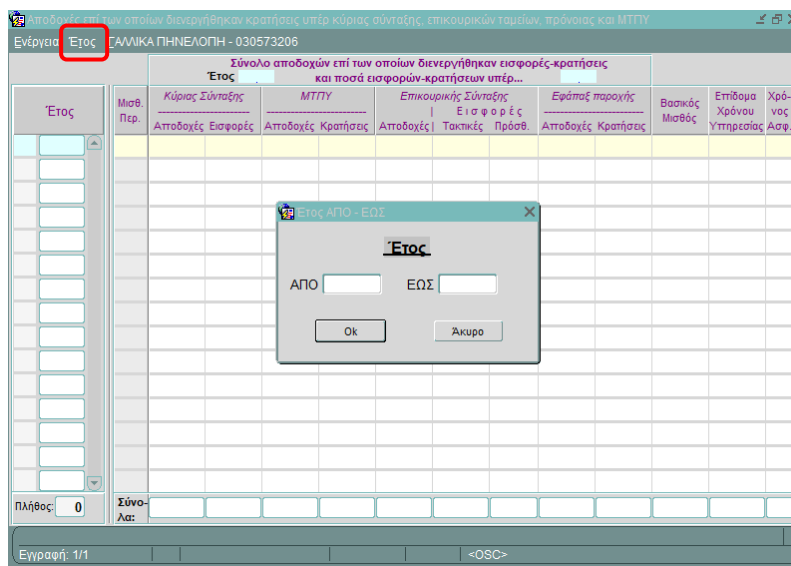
Αποδοχές επί των οποίων διενεργήθηκαν κρατήσεις υπέρ κύριας σύνταξης, επικουρικών ταμείων, πρόνοιας και ΜΤΠΥ

Ενέργεια Έτος ΓΑΛΛΙΚΑ ΠΗΝΕΛΟΠΗ - 030573206

Σύνολο αποδοχών επί των οποίων διενεργήθηκαν εισφορές-κρατήσεις
Έτος
και ποσά εισφορών-κρατήσεων υπέρ...

Έτος

Μισθ. Περ.

Κύριας Σύνταξης
Αποδοχές Εισφορές

ΜΤΠΥ
Αποδοχές Κρατήσεις

Επικουρικής Σύνταξης
Εισφορές
Αποδοχές Τακτικές Πρόσθ.

Εφάπαξ παροχής
Αποδοχές Κρατήσεις

Βασικός Μισθός

Επίδομα Χρόνου Υπηρεσίας

Χρόνος Ασφ.

Έτος ΑΠΟ - ΕΩΣ

Έτος

ΑΠΟ
ΕΩΣ

Ok
Άκυρο

Πλήθος: 0

Σύνολα:

Εγγραφή: 1/1
<OSC>